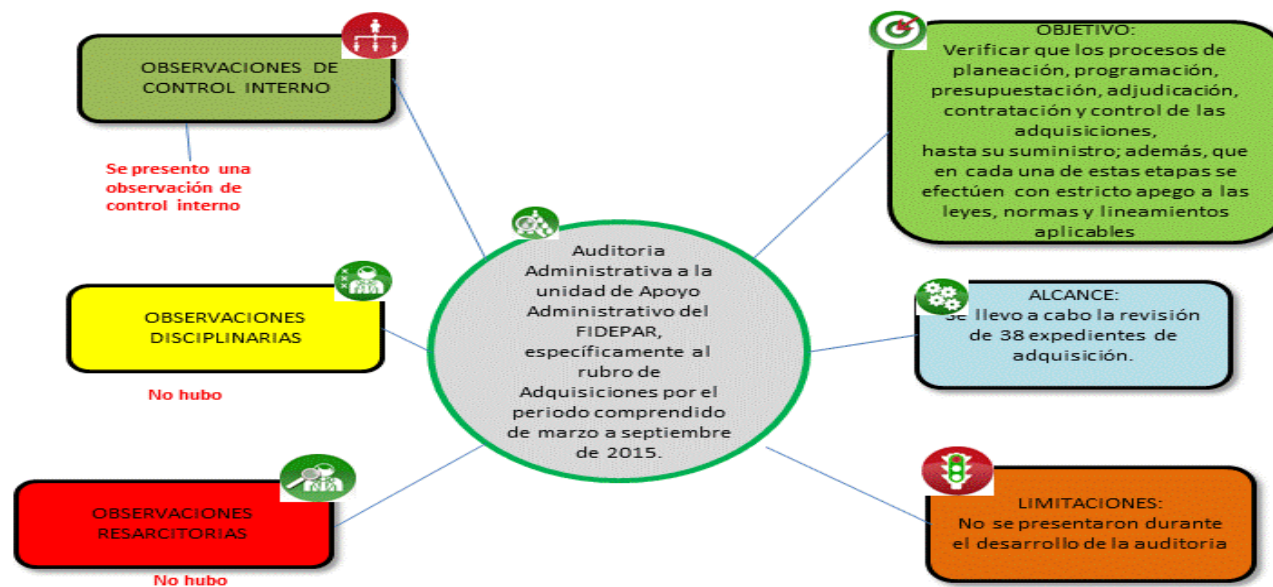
OBSERVACIONES DE CONTROL INTERNO

Se presento una observación de control interno

OBSERVACIONES DISCIPLINARIAS

No hubo

OBSERVACIONES RESARCITORIAS

No hubo

Auditoria Administrativa a la unidad de Apoyo Administrativo del FIDEPAR, específicamente al rubro de Adquisiciones por el periodo comprendido de marzo a septiembre de 2015.

OBJETIVO:
Verificar que los procesos de planeación, programación, presupuestación, adjudicación, contratación y control de las adquisiciones,
hasta su suministro; además, que en cada una de estas etapas se efectúen con estricto apego a las leyes, normas y lineamientos aplicables

ALCANCE:
Se llevo a cabo la revisión de 38 expedientes de adquisición.

LIMITACIONES:
No se presentaron durante el desarrollo de la auditoria